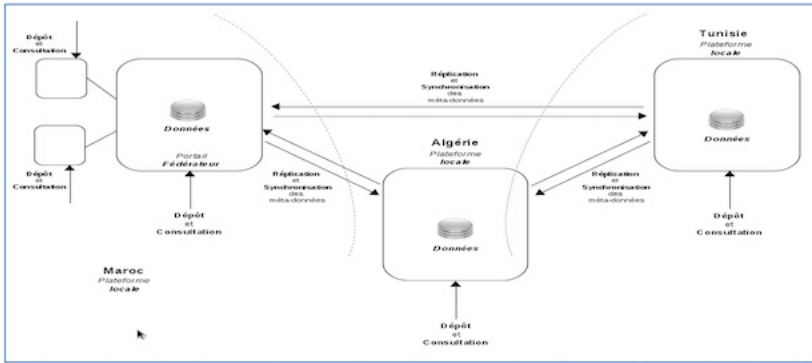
Dépôt
et
Consultation

Dépôt
et
Consultation

Données

Portail
Fédérateur

Dépôt
et
Consultation

Maroc
Plateforme
locale

Réplication
et
Synchronisation
des
méta-données

Réplication
et
Synchronisation
des
méta-données

Algérie
Plateforme
locale

Données

Dépôt
et
Consultation

Tunisie
Plateforme
locale

Données

Réplication
et
Synchronisation
des
méta-données

Dépôt
et
Consultation